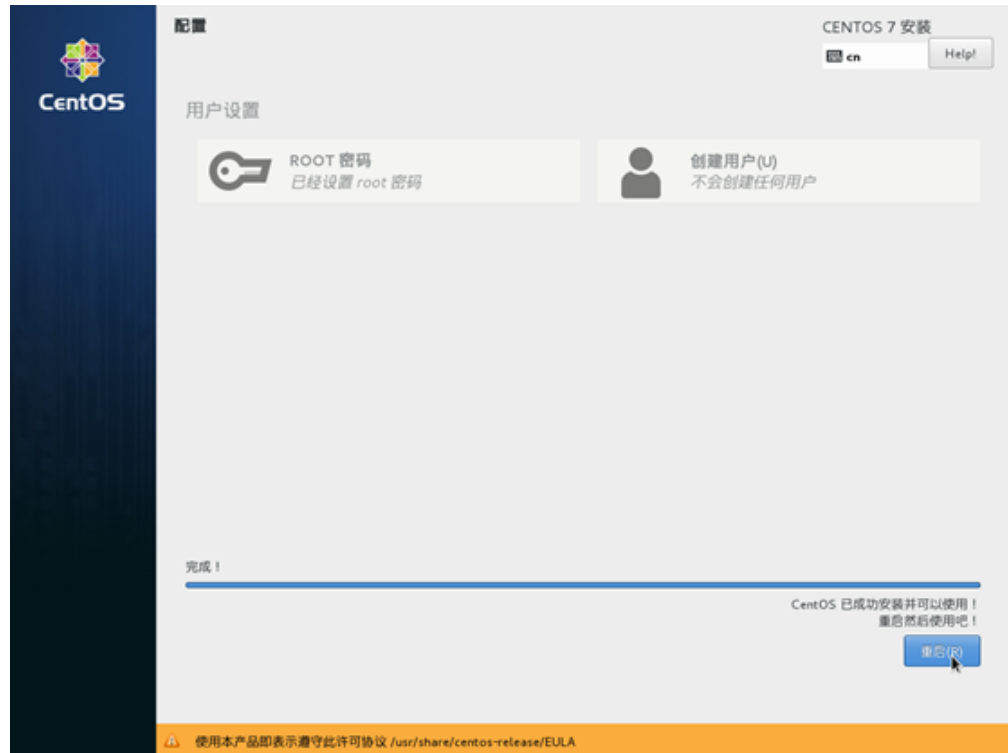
CentOS

配置

CENTOS 7 安装

cn

Help!

用户设置

ROOT 密码
已经设置 root 密码

创建用户(U)
不会创建任何用户

完成！

CentOS 已成功安装并可以使用！
重启然后使用吧！

重启(R)

使用本产品即表示遵守此许可协议 /usr/share/centos-release/EULA